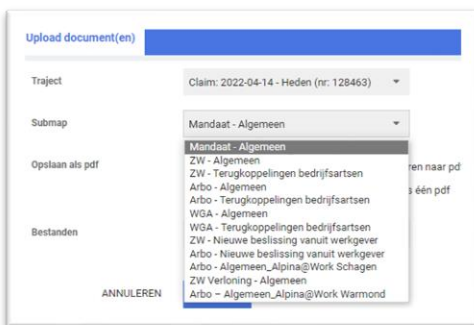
Upload document(en)

Traject
Claim: 2022-04-14 - Heden (nr: 128463)

Submap
Mandaat - Algemeen

Opslaan als pdf
ren naar pdf
s één pdf

Bestanden

ANNULEREN

Mandaat - Algemeen
ZW - Algemeen
ZW - Terugkoppelingen bedrijfsartsen
Arbo - Algemeen
Arbo - Terugkoppelingen bedrijfsartsen
WGA - Algemeen
WGA - Terugkoppelingen bedrijfsartsen
ZW - Nieuwe beslissing vanuit werkgever
Arbo - Nieuwe beslissing vanuit werkgever
Arbo - Algemeen_Alpina@Work Schagen
ZW Verloning - Algemeen
Arbo – Algemeen_Alpina@Work Warmond